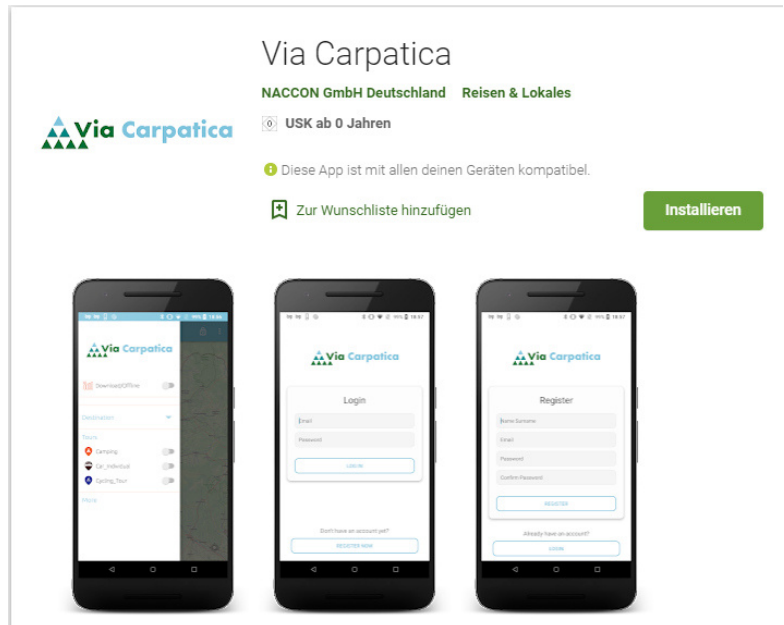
Via Carpatica

NACCON GmbH Deutschland Reisen & Lokales

0 USK ab 0 Jahren

Via Carpatica

Diese App ist mit allen deinen Geräten kompatibel.

Zur Wunschliste hinzufügen

Installieren

Via Carpatica

Download/Offline

Destination

Tours

Camping

Car_Individual

Cycling_Tour

More

Via Carpatica

Login

Email

Password

LOGIN

Don't have an account yet?

REGISTER NOW

Via Carpatica

Register

Name Surname

Email

Password

Confirm Password

REGISTER

Already have an account?

LOGIN